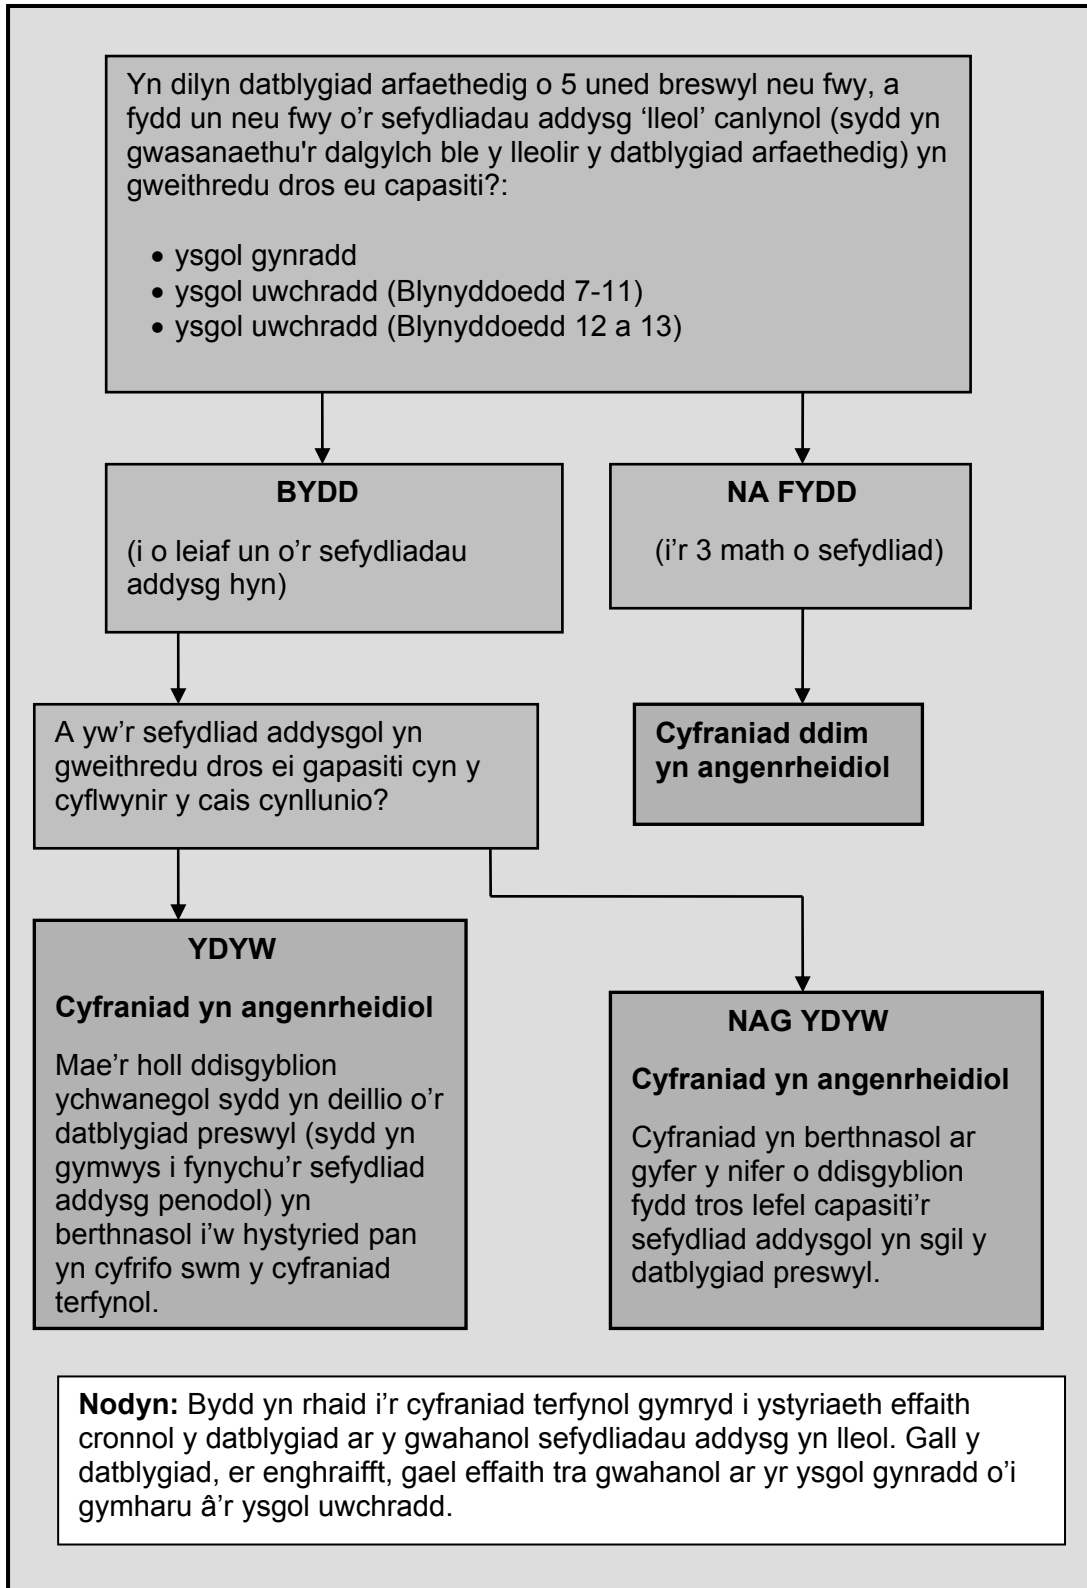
Yn dilyn datblygiad arfaethedig o 5 uned breswyl neu fwy, a fydd un neu fwy o'r sefydliadau addysg 'lleol' canlynol (sydd yn gwasanaethu'r dalgylch ble y lleolir y datblygiad arfaethedig) yn gweithredu dros eu capasiti?:

• ysgol gynradd
• ysgol uwchradd (Blynyddoedd 7-11)
• ysgol uwchradd (Blynyddoedd 12 a 13)

BYDD

(i o leiaf un o'r sefydliadau addysg hyn)

NA FYDD

(i'r 3 math o sefydliad)

A yw'r sefydliad addysgol yn gweithredu dros ei gapasiti cyn y cyflwynir y cais cynllunio?

Cyfraniad ddim yn angenrheidiol

YDYW

Cyfraniad yn angenrheidiol

Mae'r holl ddisgyblion ychwanegol sydd yn deillio o'r datblygiad preswyl (sydd yn gymwys i fynychu'r sefydliad addysg penodol) yn berthnasol i'w hystyried pan yn cyfrifo swm y cyfraniad terfynol.

NAG YDYW

Cyfraniad yn angenrheidiol

Cyfraniad yn berthnasol ar gyfer y nifer o ddisgyblion fydd tros lefel capasiti'r sefydliad addysgol yn sgil y datblygiad preswyl.

Nodyn: Bydd yn rhaid i'r cyfraniad terfynol gymryd i ystyriaeth effaith cronnol y datblygiad ar y gwahanol sefydliadau addysg yn lleol. Gall y datblygiad, er enghraifft, gael effaith tra gwahanol ar yr ysgol gynradd o'i gymharu â'r ysgol uwchradd.